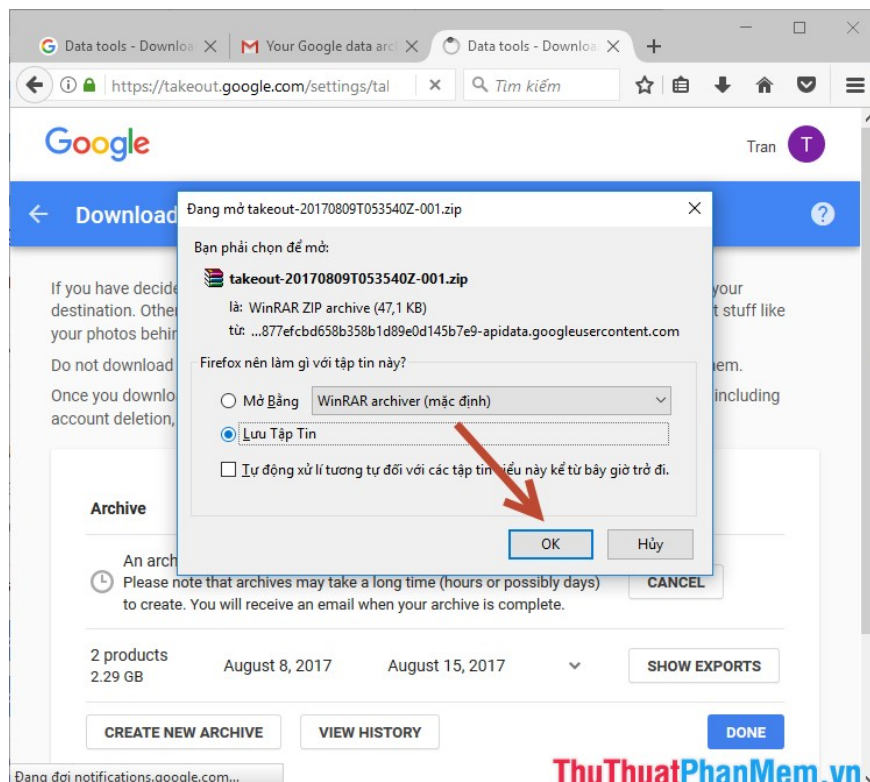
Data tools - Downloa ✕ | Your Google data arc ✕ | Data tools - Downloa ✕ | +

https://takeout.google.com/settings/tal ✕ | Tìm kiếm

Google

Tran T

← Download

If you have decide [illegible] your destination. Other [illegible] t stuff like your photos behin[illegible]

Do not download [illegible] hem.

Once you downlo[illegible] including account deletion,

Archive

An arch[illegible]
Please note that archives may take a long time (hours or possibly days) to create. You will receive an email when your archive is complete.

CANCEL

2 products
2.29 GB

August 8, 2017

August 15, 2017

SHOW EXPORTS

CREATE NEW ARCHIVE

VIEW HISTORY

DONE

Đang đợi notifications.google.com...

Đang mở takeout-20170809T053540Z-001.zip ✕

Bạn phải chọn để mở:

takeout-20170809T053540Z-001.zip

là: WinRAR ZIP archive (47,1 KB)

từ: ...877efcbd658b358b1d89e0d145b7e9-apidata.googleusercontent.com

Firefox nên làm gì với tập tin này?

Mở Bằng WinRAR archiver (mặc định)

Lưu Tập Tin

Tự động xử lí tương tự đối với các tập tin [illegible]iểu này kể từ bây giờ trở đi.

OK

Hủy

ThuThuatPhanMem.vn